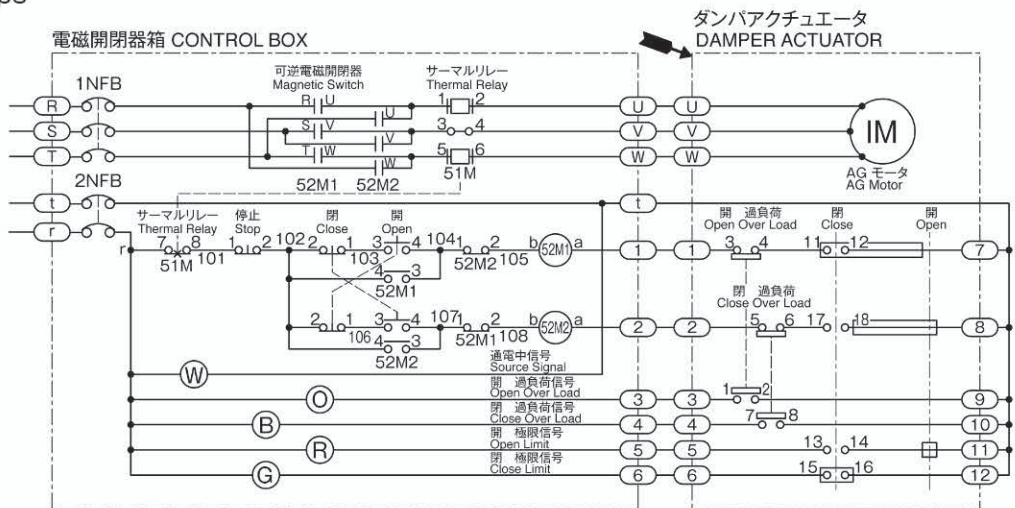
電磁開閉器箱 CONTROL BOX

ダンパアクチュエータ
DAMPER ACTUATOR

1NFB
R
S
T
可逆電磁開閉器
Magnetic Switch
R U
S V
T W
U
V
W
52M1 52M2
サーマルリレー
Thermal Relay
1 2
3 4
5 6
51M
U U
V V
W W
IM
AG モータ
AG Motor

2NFB
t
r
t
サーマルリレー
Thermal Relay
7 8
51M 101
停止
Stop
1 2 102
閉
Close
2 1
103
開
Open
3 4 104
4 3
52M1
1 2
52M2 105
b 52M1 a
1 1
2 1
106
3 4 107
4 3
52M2
1 2
52M1 108
b 52M2 a
2 2
r
W
O
B
R
G
通電中信号
Source Signal
開 過負荷信号
Open Over Load
閉 過負荷信号
Close Over Load
開 極限信号
Open Limit
閉 極限信号
Close Limit
3 3
4 4
5 5
6 6

開 過負荷
Open Over Load
3 4
閉
Close
11 12
開
Open
7
閉 過負荷
Close Over Load
5 6 17 18
8
1 2
7 8
9
10
13 14
11
15 16
12